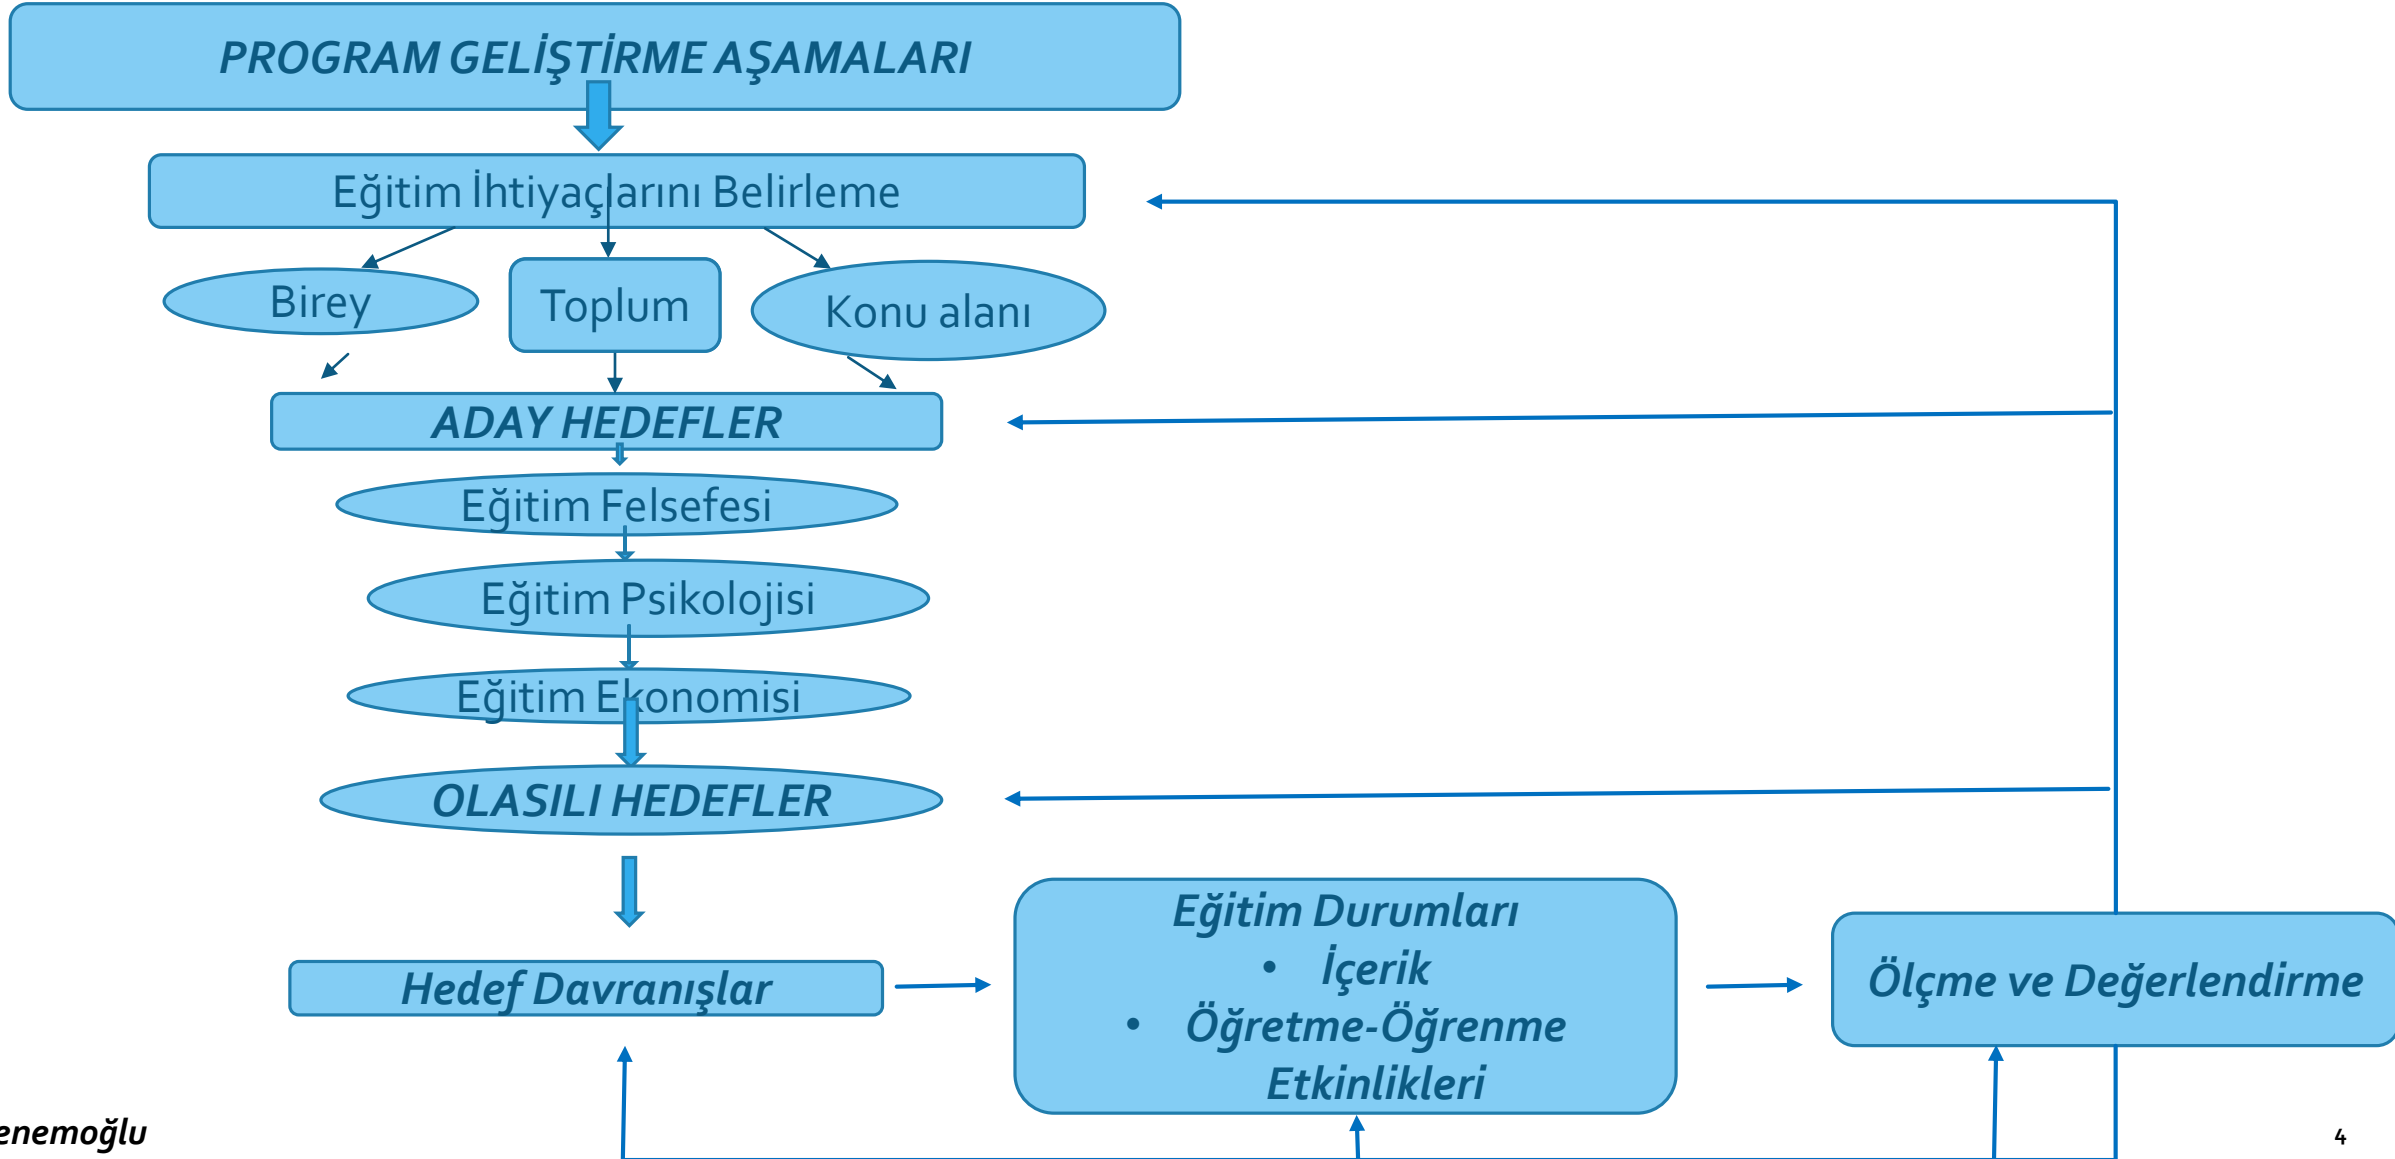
PROGRAM GELİŞTİRME AŞAMALARI

Eğitim İhtiyaçlarını Belirleme

Birey

Toplum

Konu alanı

ADAY HEDEFLER

Eğitim Felsefesi

Eğitim Psikolojisi

Eğitim Ekonomisi

OLASILI HEDEFLER

Hedef Davranışlar

Eğitim Durumları
• İçerik
• Öğretme-Öğrenme Etkinlikleri

Ölçme ve Değerlendirme

enemoğlu

4